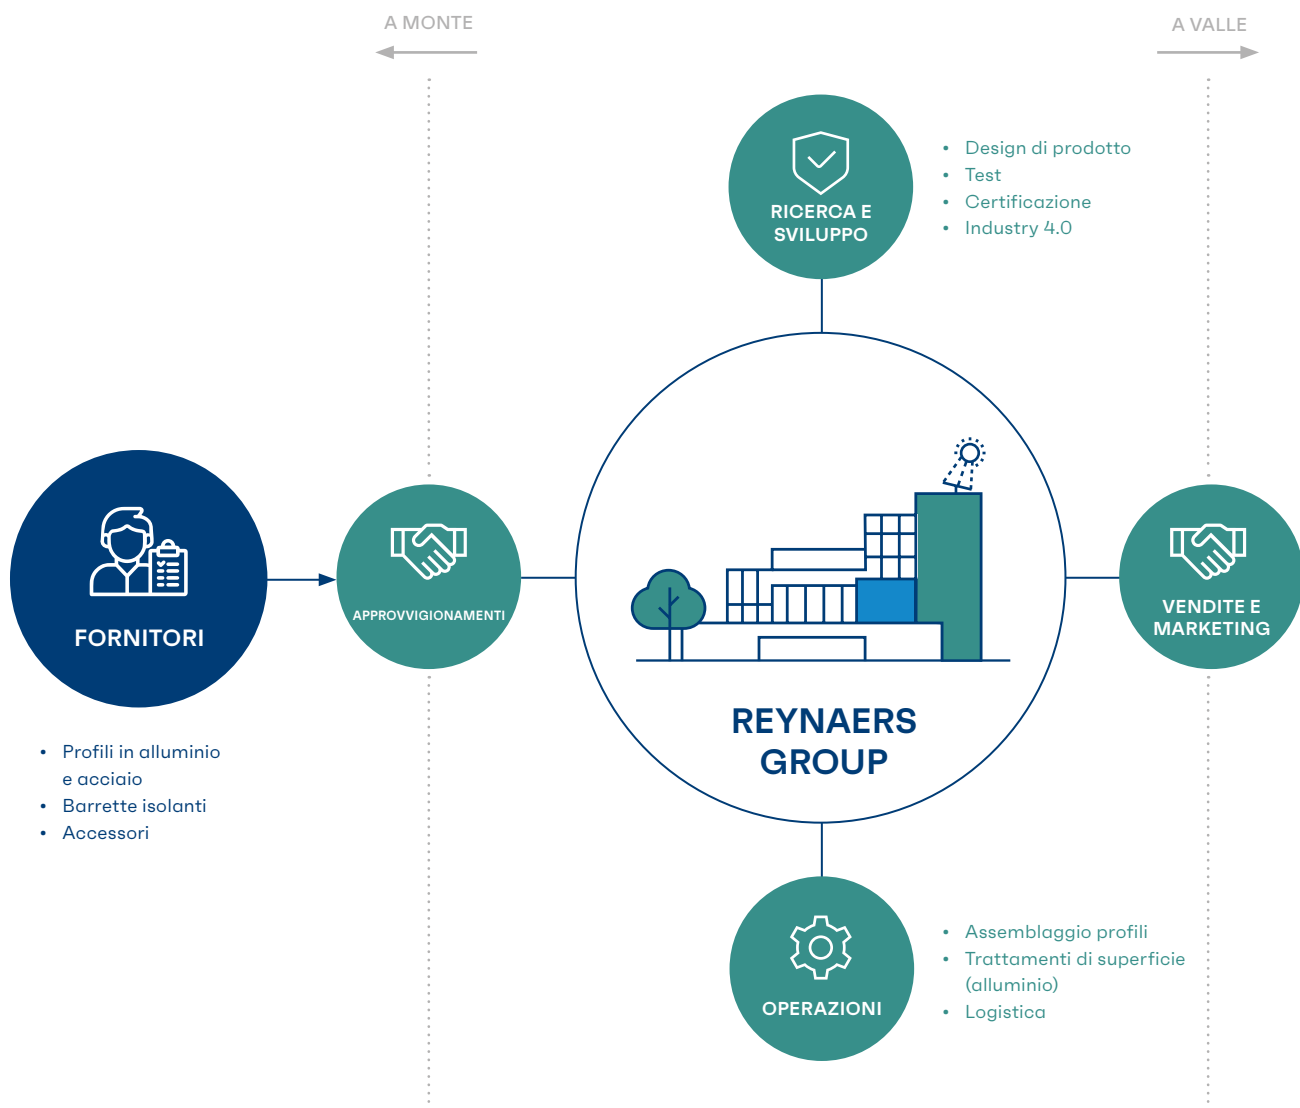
A MONTE

A VALLE

RICERCA E SVILUPPO

- Design di prodotto
- Test
- Certificazione
- Industry 4.0

FORNITORI

APPROVVIGIONAMENTI

REYNAERS GROUP

VENDITE E MARKETING

- Profili in alluminio e acciaio
- Barrette isolanti
- Accessori

OPERAZIONI

- Assemblaggio profili
- Trattamenti di superficie (alluminio)
- Logistica